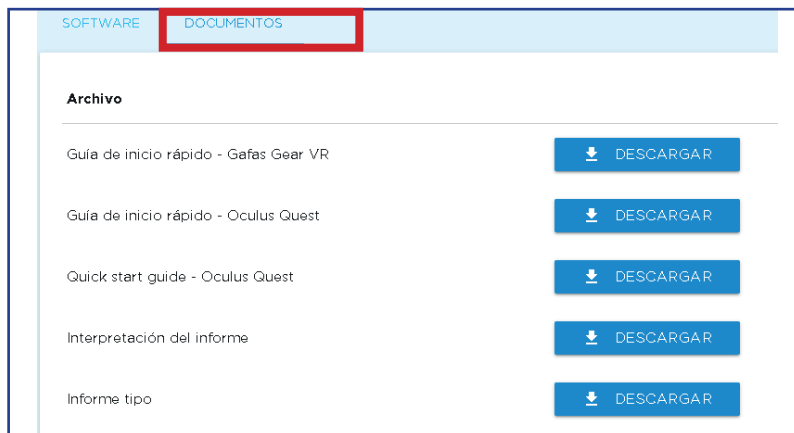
SOFTWARE DOCUMENTOS

Archivo

Guía de inicio rápido - Gafas Gear VR DESCARGAR

Guía de inicio rápido - Oculus Quest DESCARGAR

Quick start guide - Oculus Quest DESCARGAR

Interpretación del informe DESCARGAR

Informe tipo DESCARGAR